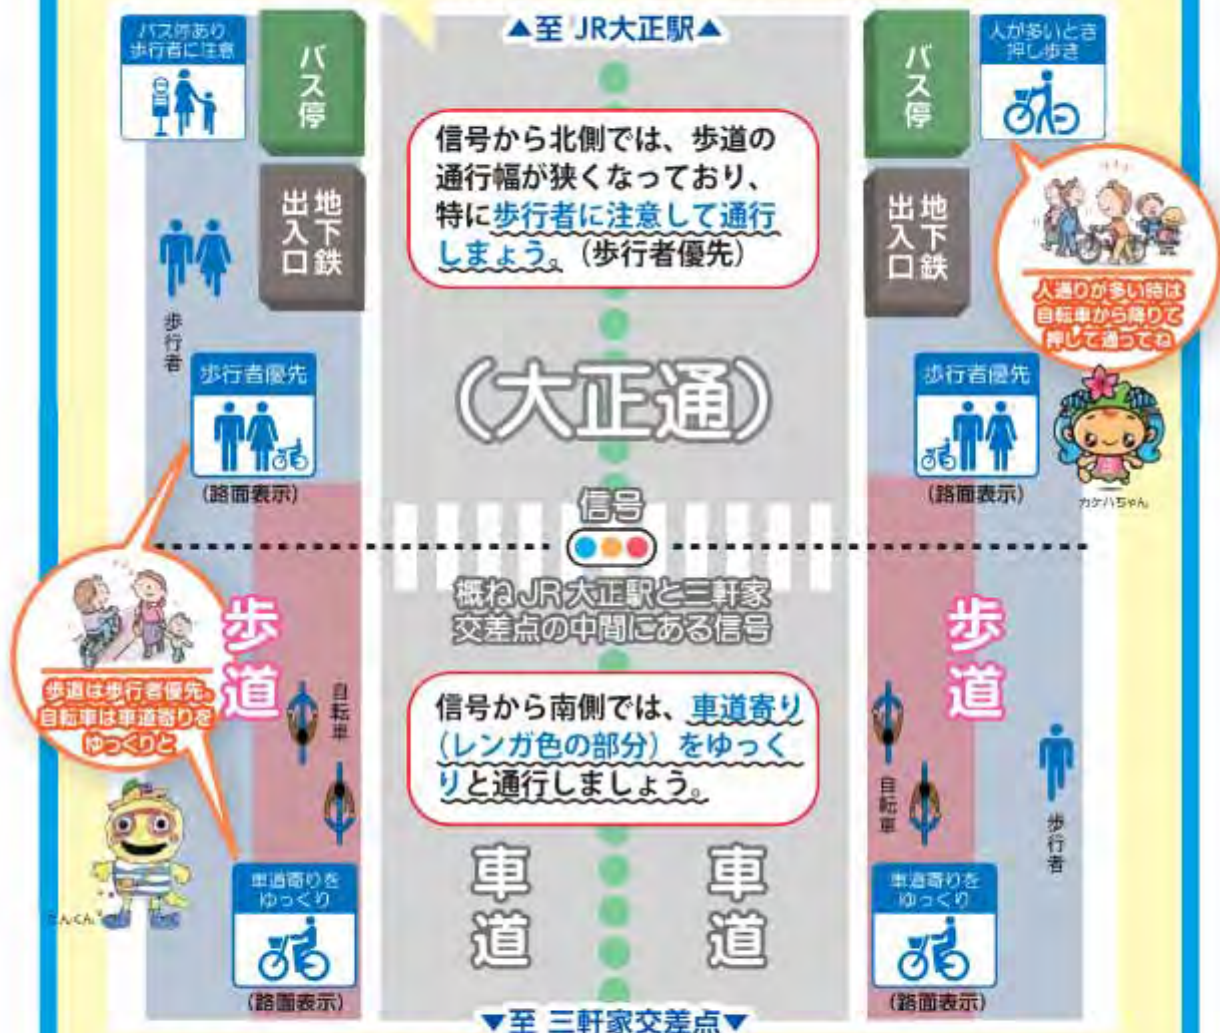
▲至 JR大正駅▲

バス停あり
歩行者に注意

バス停

地下鉄出入口

信号から北側では、歩道の通行幅が狭くなっており、特に歩行者に注意して通行しましょう。（歩行者優先）

人が多いとき
押し歩き

バス停

地下鉄出入口

人通りが多い時は自転車から降りて押して通ってね

歩行者

歩行者優先

（路面表示）

（大正通）

歩行者優先

（路面表示）

カケハちゃん

信号

概ねJR大正駅と三軒家交差点の中間にある信号

歩道

歩道は歩行者優先。自転車は車道寄りをゆっくりと

自転車

信号から南側では、車道寄り（レンガ色の部分）をゆっくりと通行しましょう。

歩道

自転車

歩行者

車道

車道

たんくん

車道寄りを
ゆっくり

（路面表示）

車道寄りを
ゆっくり

（路面表示）

▼至 三軒家交差点▼